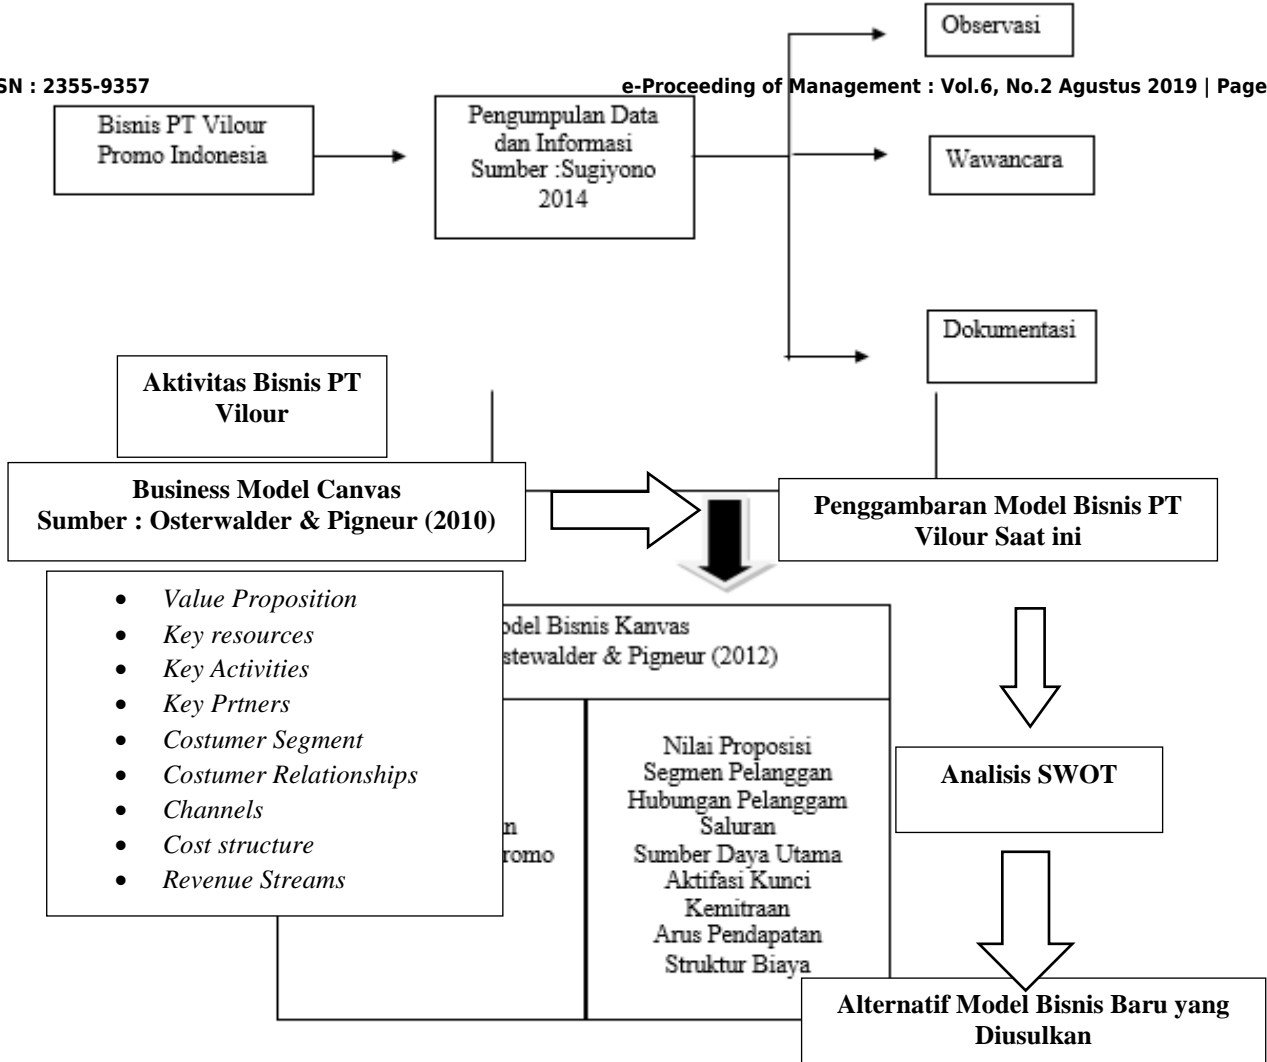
SN : 2355-9357

e-Proceeding of Management : Vol.6, No.2 Agustus 2019 | Page

Observasi

Bisnis PT Vilour Promo Indonesia

Pengumpulan Data dan Informasi Sumber :Sugiyono 2014

Wawancara

Dokumentasi

**Aktivitas Bisnis PT Vilour**

**Business Model Canvas Sumber : Osterwalder & Pigneur (2010)**

**Penggambaran Model Bisnis PT Vilour Saat ini**

- *Value Proposition*
- *Key resources*
- *Key Activities*
- *Key Prtners*
- *Costumer Segment*
- *Costumer Relationships*
- *Channels*
- *Cost structure*
- *Revenue Streams*

odel Bisnis Kanvas stewalder & Pigneur (2012)

n

romo

Nilai Proposisi
Segmen Pelanggan
Hubungan Pelanggam
Saluran
Sumber Daya Utama
Aktifasi Kunci
Kemitraan
Arus Pendapatan
Struktur Biaya

**Analisis SWOT**

**Alternatif Model Bisnis Baru yang Diusulkan**